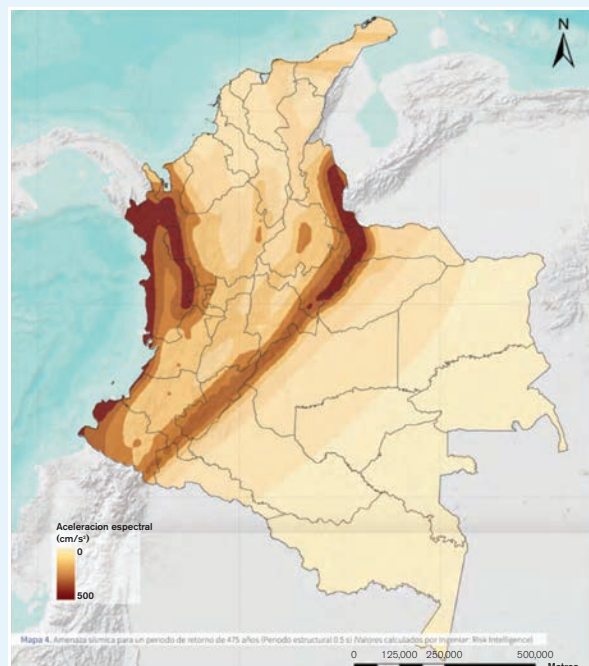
N

Aceleracion espectral (cm/s²)
0
500

Mapa 4. Amenaza sísmica para un periodo de retorno de 475 años (Periodo estructural 0.5 s) (Valores calculados por Ingeniar: Risk Intelligence)

0 125,000 250,000 500,000
Metros